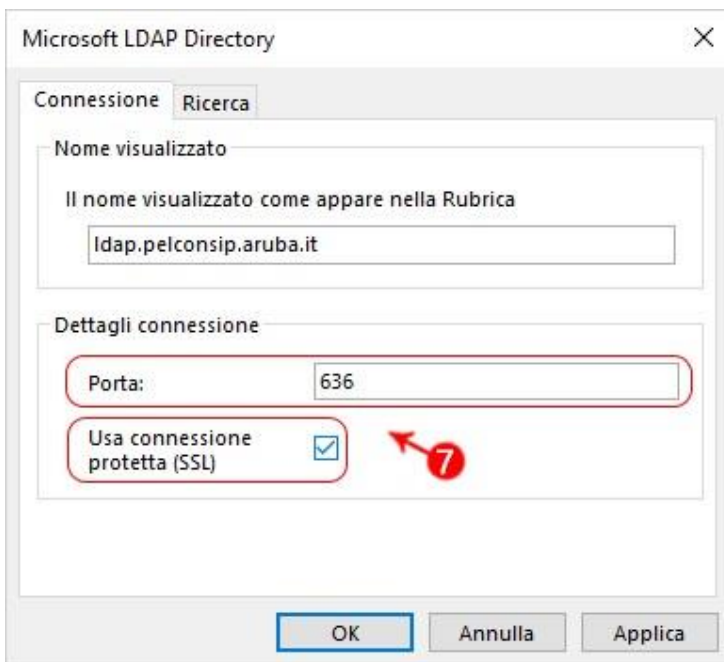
Microsoft LDAP Directory

×

Connessione Ricerca

Nome visualizzato

Il nome visualizzato come appare nella Rubrica

ldap.pelconsip.aruba.it

Dettagli connessione

Porta: 636

Usa connessione protetta (SSL)

7

OK Annulla Applica